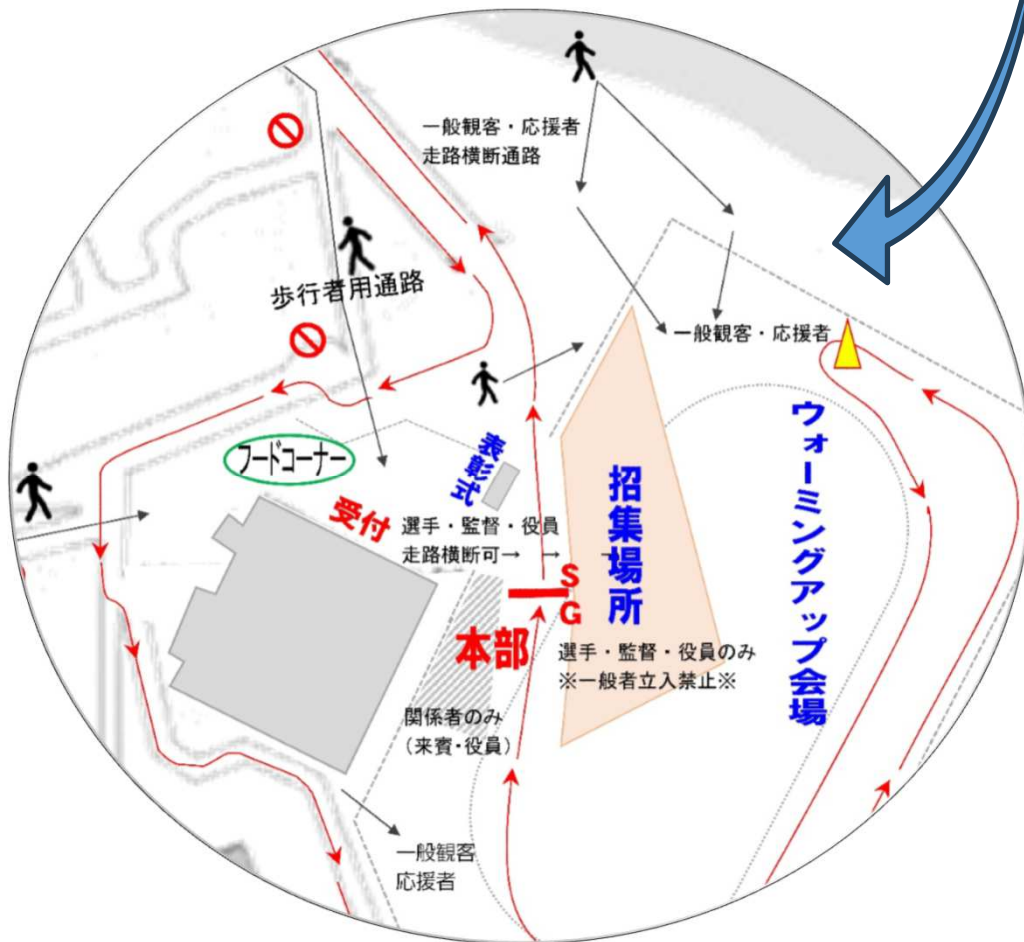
一般観客・応援者
走路横断通路

歩行者用通路

一般観客・応援者

表彰式

フードコーナー

受付

選手・監督・役員
走路横断可→ →

S
G

招集場所

ウォーミングアップ会場

本部

選手・監督・役員のみ
※一般者立入禁止※

関係者のみ
（来賓・役員）

一般観客
応援者